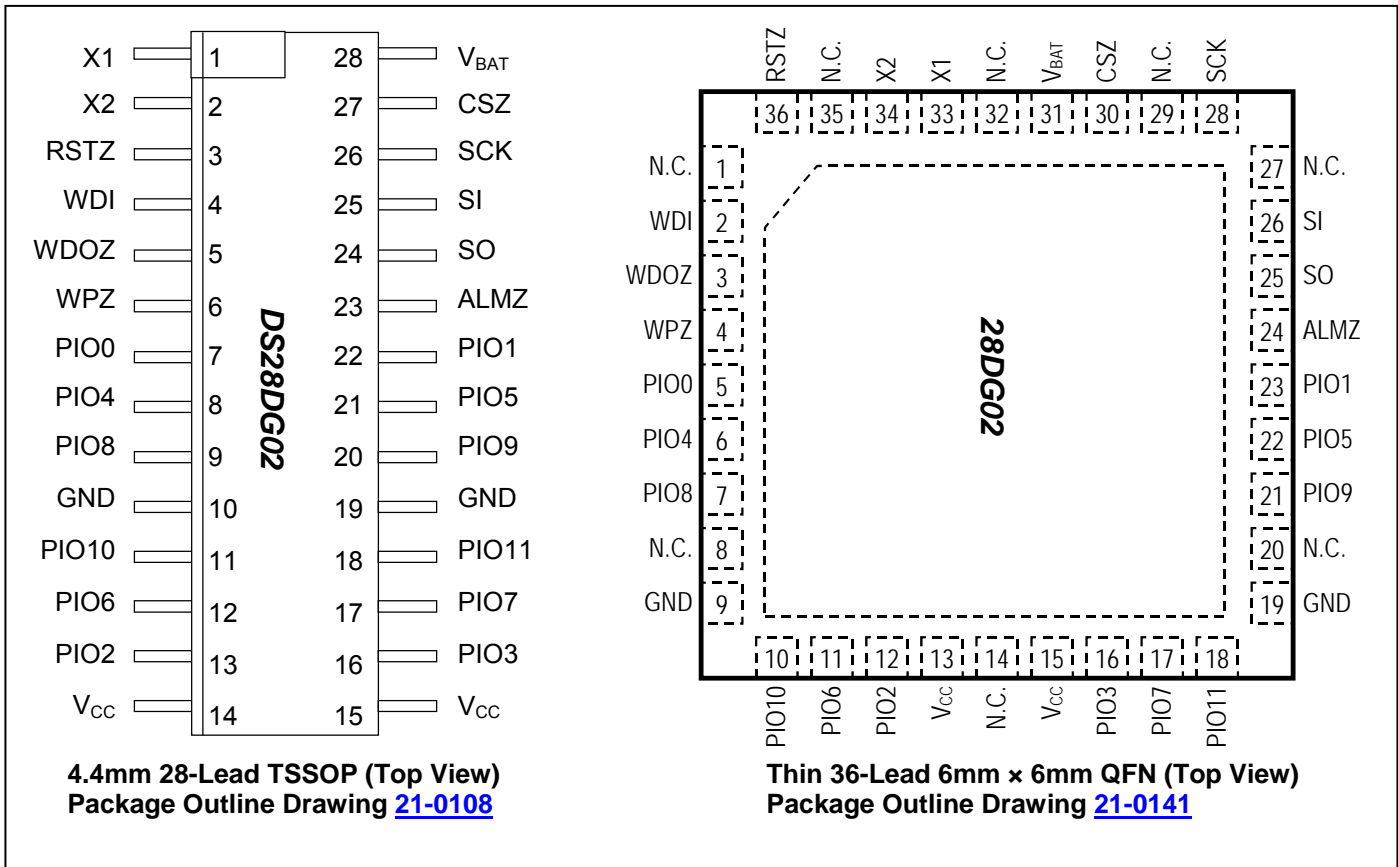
X1 1 28 $V_{BAT}$
X2 2 27 CSZ
RSTZ 3 26 SCK
WDI 4 25 SI
WDOZ 5 24 SO
WPZ 6 23 ALMZ
PIO0 7 22 PIO1
PIO4 8 21 PIO5
PIO8 9 20 PIO9
GND 10 19 GND
PIO10 11 18 PIO11
PIO6 12 17 PIO7
PIO2 13 16 PIO3
$V_{CC}$ 14 15 $V_{CC}$

DS28DG02

4.4mm 28-Lead TSSOP (Top View)
Package Outline Drawing 21-0108

RSTZ N.C. X2 X1 N.C. $V_{BAT}$ CSZ N.C. SCK
36 35 34 33 32 31 30 29 28

N.C. 1
WDI 2
WDOZ 3
WPZ 4
PIO0 5
PIO4 6
PIO8 7
N.C. 8
GND 9

27 N.C.
26 SI
25 SO
24 ALMZ
23 PIO1
22 PIO5
21 PIO9
20 N.C.
19 GND

28DG02

10 11 12 13 14 15 16 17 18
PIO10 PIO6 PIO2 $V_{CC}$ N.C. $V_{CC}$ PIO3 PIO7 PIO11

Thin 36-Lead 6mm × 6mm QFN (Top View)
Package Outline Drawing 21-0141